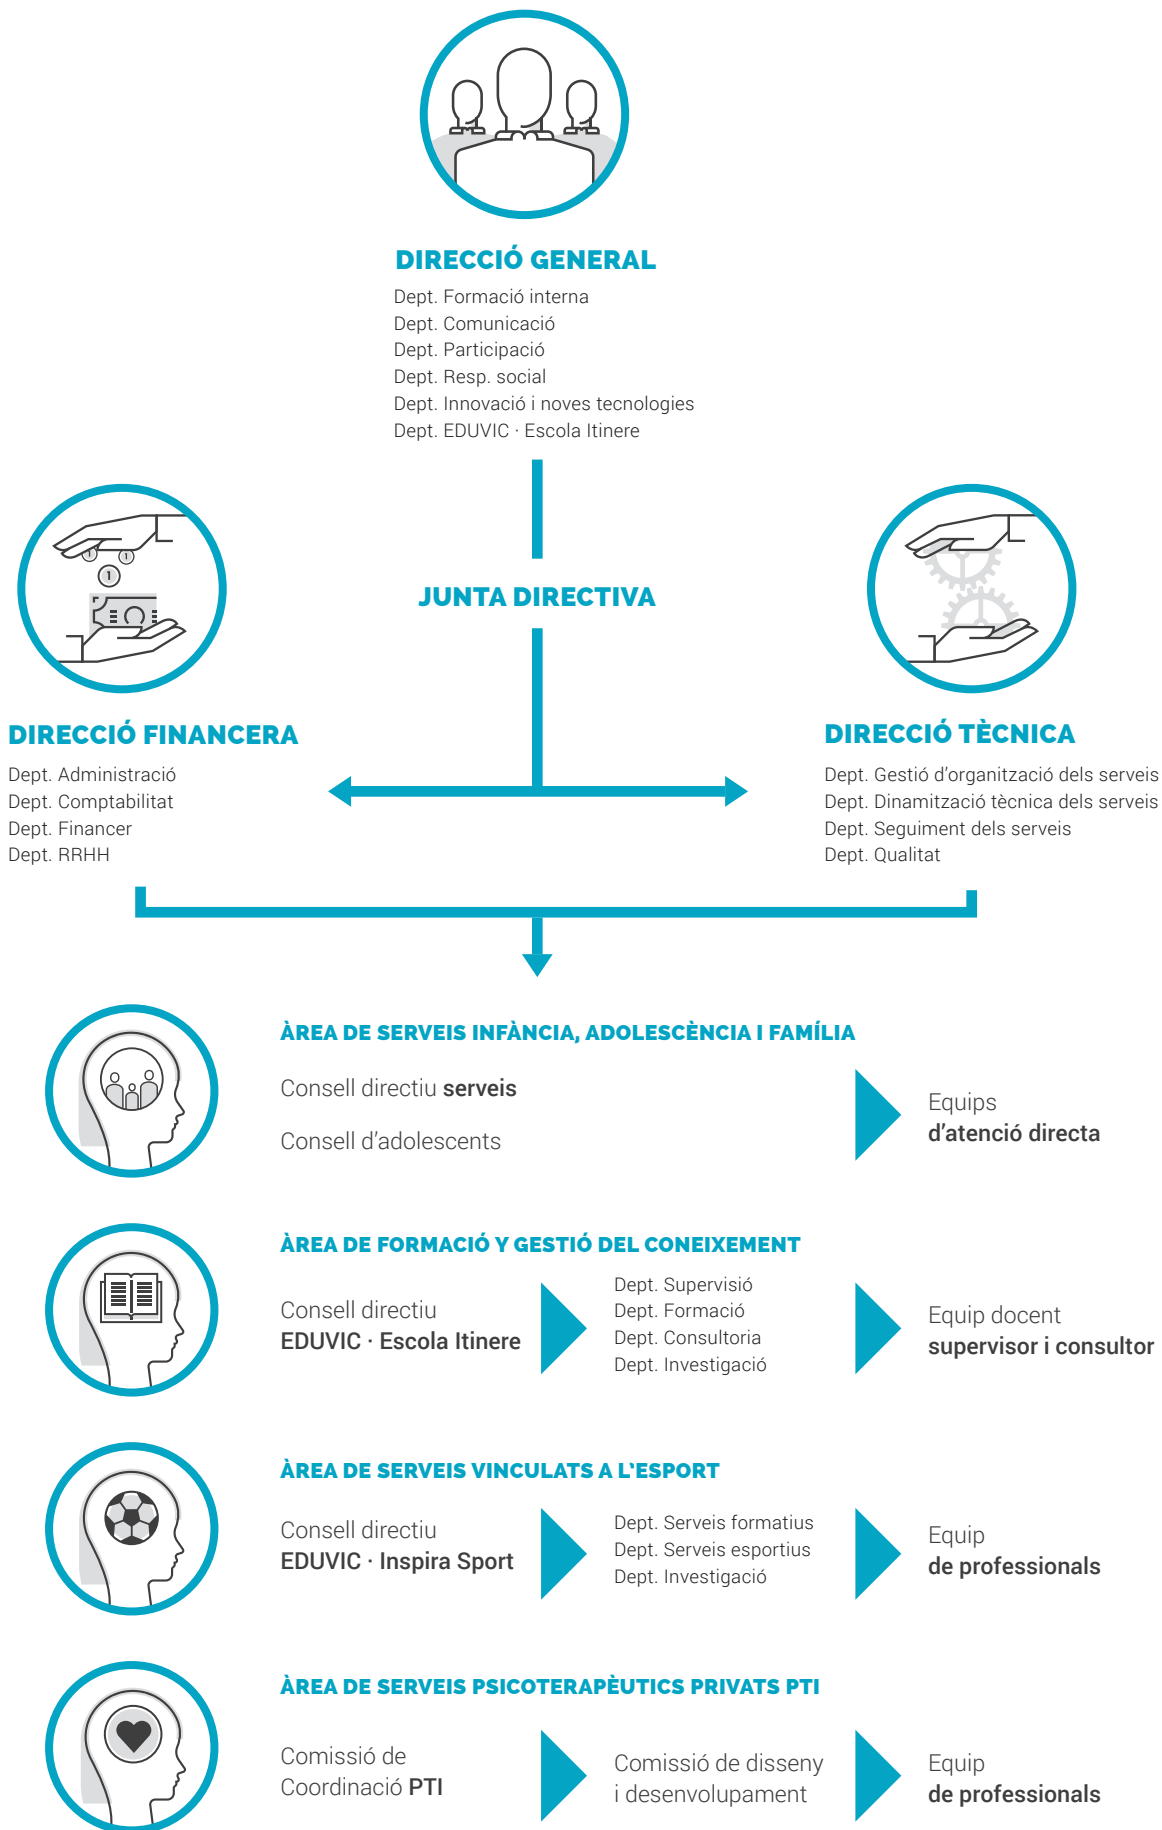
DIRECCIÓ GENERAL

Dept. Formació interna
Dept. Comunicació
Dept. Participació
Dept. Resp. social
Dept. Innovació i noves tecnologies
Dept. EDUVIC · Escola Itinere

JUNTA DIRECTIVA

DIRECCIÓ FINANCERA

Dept. Administració
Dept. Comptabilitat
Dept. Financer
Dept. RRHH

DIRECCIÓ TÈCNICA

Dept. Gestió d'organització dels serveis
Dept. Dinamització tècnica dels serveis
Dept. Seguiment dels serveis
Dept. Qualitat

ÀREA DE SERVEIS INFÀNCIA, ADOLESCÈNCIA I FAMÍLIA

Consell directiu serveis

Consell d'adolescents

Equips d'atenció directa

ÀREA DE FORMACIÓ Y GESTIÓ DEL CONEIXEMENT

Consell directiu EDUVIC · Escola Itinere

Dept. Supervisió
Dept. Formació
Dept. Consultoria
Dept. Investigació

Equip docent supervisor i consultor

ÀREA DE SERVEIS VINCULATS A L'ESPORT

Consell directiu EDUVIC · Inspira Sport

Dept. Serveis formatius
Dept. Serveis esportius
Dept. Investigació

Equip de professionals

ÀREA DE SERVEIS PSICOTERAPÈUTICS PRIVATS PTI

Comissió de Coordinació PTI

Comissió de disseny i desenvolupament

Equip de professionals